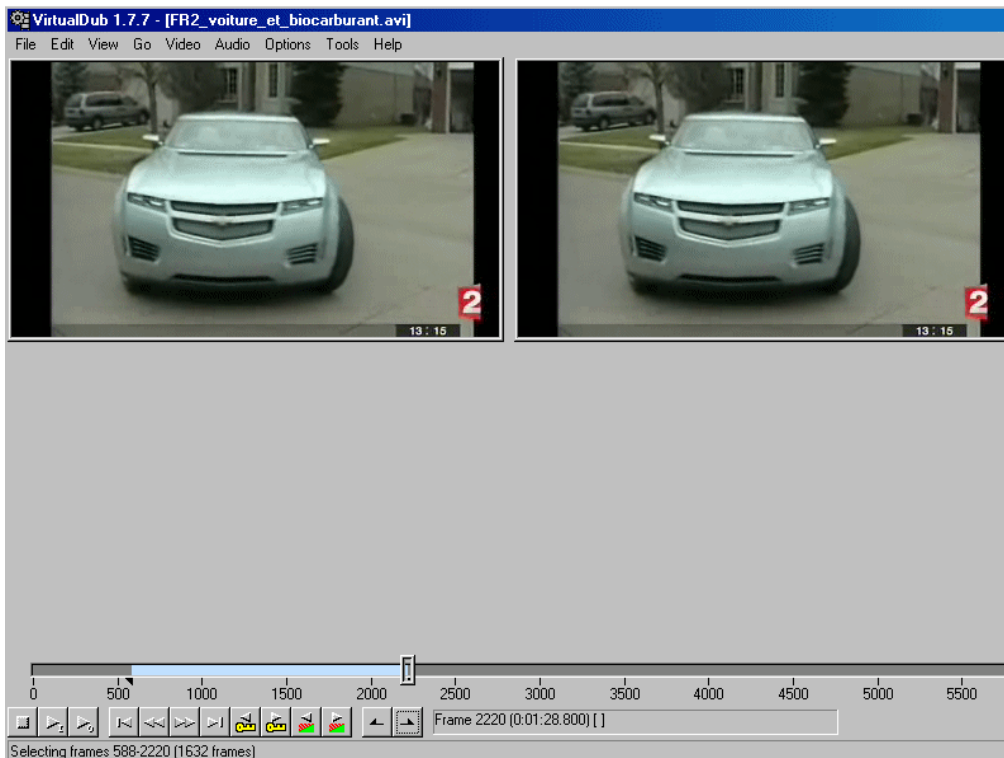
VirtualDub 1.7.7 - [FR2_voiture_et_biocarburant.avi]

File Edit View Go Video Audio Options Tools Help

2
13 : 15

2
13 : 15

0 500 1000 1500 2000 2500 3000 3500 4000 4500 5000 5500

Frame 2220 (0:01:28.800) [ ]

Selecting frames 588-2220 (1632 frames)